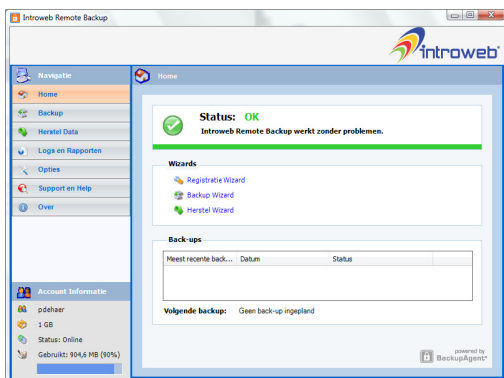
Introweb Remote Backup

introweb

Navigatie
Home
Backup
Herstel Data
Logs en Rapporten
Opties
Support en Help
Over

Account Informatie
pdehaer
1 GB
Status: Online
Gebruikt: 904,6 MB (90%)

Home

Status: OK
Introweb Remote Backup werkt zonder problemen.

Wizards
Registratie Wizard
Backup Wizard
Herstel Wizard

Back-ups

| Meest recente back... | Datum | Status |
|---|---|---|

Volgende backup: Geen back-up ingepland

powered by
BackupAgent*